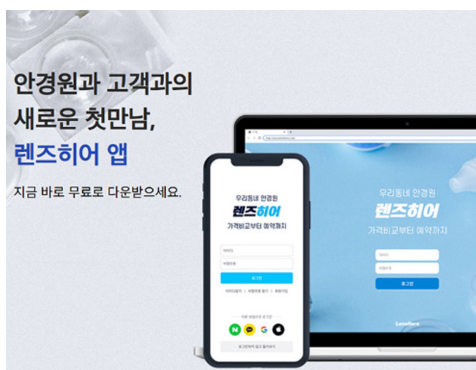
안경원과 고객과의
새로운 첫만남,
렌즈히어 앱

지금 바로 무료로 다운받으세요.

우리동네 안경원
렌즈히어
가격비교부터 예약까지

아이디
비밀번호
로그인

아이디찾기 | 비밀번호 찾기 | 회원가입

간편 로그인으로 시작

N G

둘러보기

우리동네 안경원
렌즈히어
가격비교부터 예약까지

아이디
비밀번호
로그인

LensHere